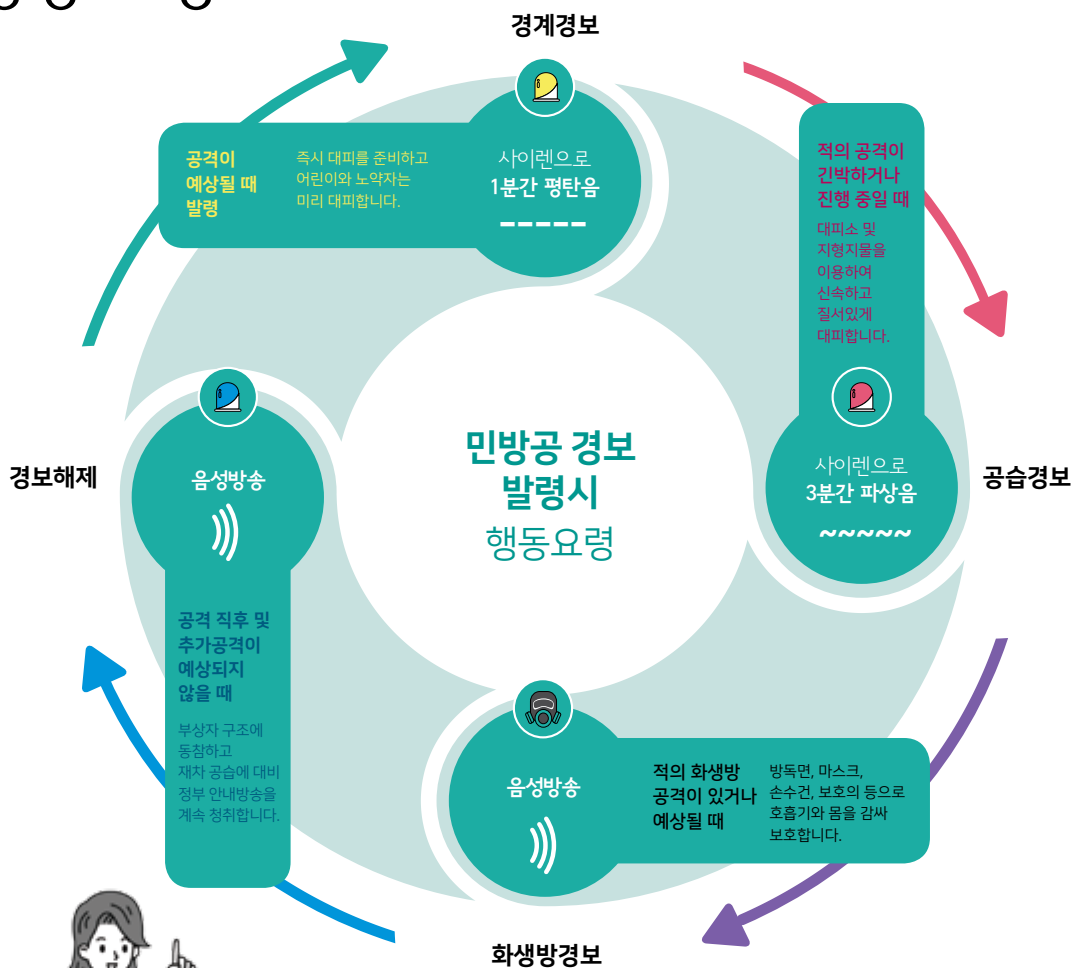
경계경보

공격이 예상될 때 발령

즉시 대피를 준비하고 어린이와 노약자는 미리 대피합니다.

사이렌으로 1분간 평탄음

적의 공격이 긴박하거나 진행 중일 때

대피소 및 지형지물을 이용하여 신속하고 질서있게 대피합니다.

사이렌으로 3분간 파상음

~~~~~

공습경보

민방공 경보 발령시 행동요령

경보해제

음성방송

공격 직후 및 추가공격이 예상되지 않을 때

부상자 구조에 동참하고 재차 공습에 대비 정부 안내방송을 계속 청취합니다.

음성방송

적의 화생방 공격이 있거나 예상될 때

방독면, 마스크, 손수건, 보호의 등으로 호흡기와 몸을 감싸 보호합니다.

화생방경보